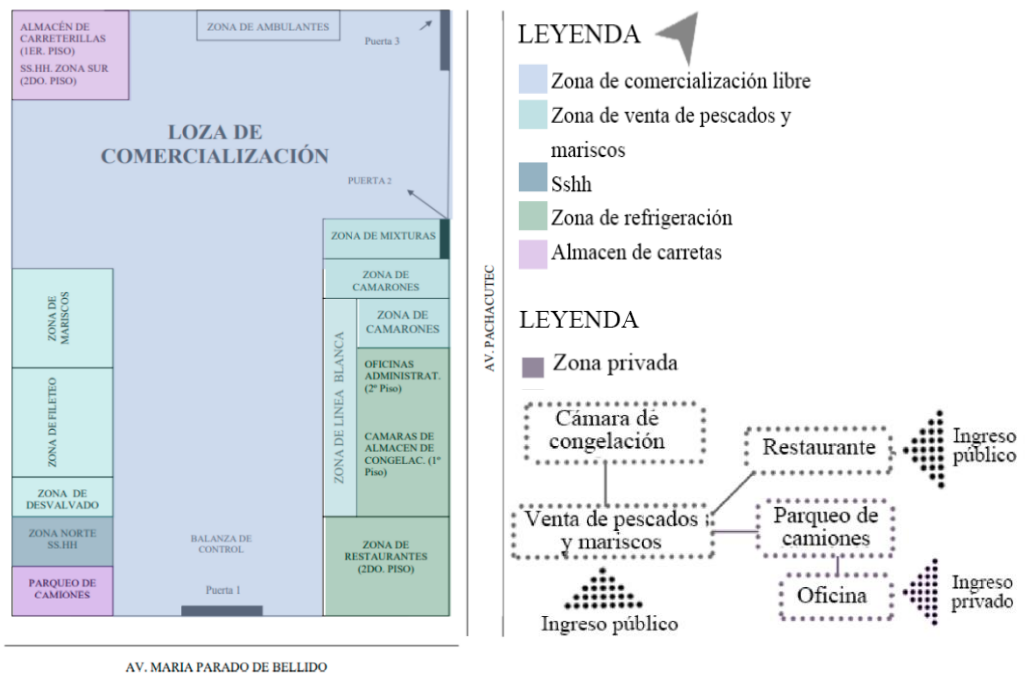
ALMACÉN DE CARRETERILLAS (1ER. PISO)
SS.HH. ZONA SUR (2DO. PISO)

ZONA DE AMBULANTES

Puerta 3

LOZA DE COMERCIALIZACIÓN

PUERTA 2

ZONA DE MIXTURAS

ZONA DE CAMARONES

ZONA DE CAMARONES

ZONA DE LINEA BLANCA

OFICINAS ADMINISTRAT. (2° Piso)

CAMARAS DE ALMACEN DE CONGELAC. (1° Piso)

ZONA DE MARISCOS

ZONA DE FILETEO

ZONA DE DESVALVADO

ZONA NORTE SS.HH

PARQUEO DE CAMIONES

BALANZA DE CONTROL

Puerta 1

ZONA DE RESTAURANTES (2DO. PISO)

AV. PACHACUTEC

AV. MARIA PARADO DE BELLIDO

LEYENDA
Zona de comercialización libre
Zona de venta de pescados y mariscos
Sshh
Zona de refrigeración
Almacen de carretas

LEYENDA
Zona privada

Cámara de congelación
Restaurante
Ingreso público
Venta de pescados y mariscos
Parqueo de camiones
Oficina
Ingreso privado
Ingreso público